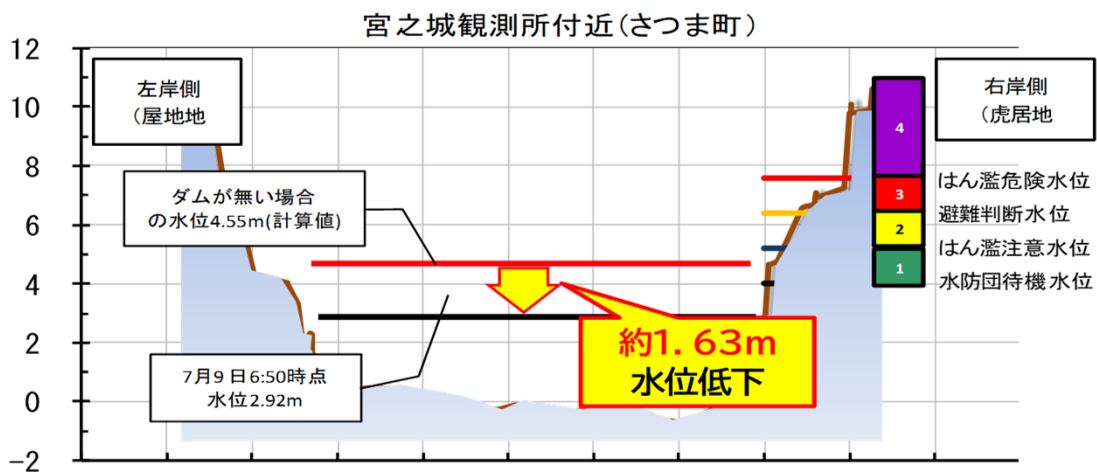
宮之城観測所付近(さつま町)

12
10
8
6
4
2
0
-2

左岸側
(屋地地

右岸側
(虎居地

ダムが無い場合
の水位4.55m(計算値)

7月9 日6:50時点
水位2.92m

約1.63m
水位低下

4
3
2
1

はん濫危険水位
避難判断水位
はん濫注意水位
水防団待機水位